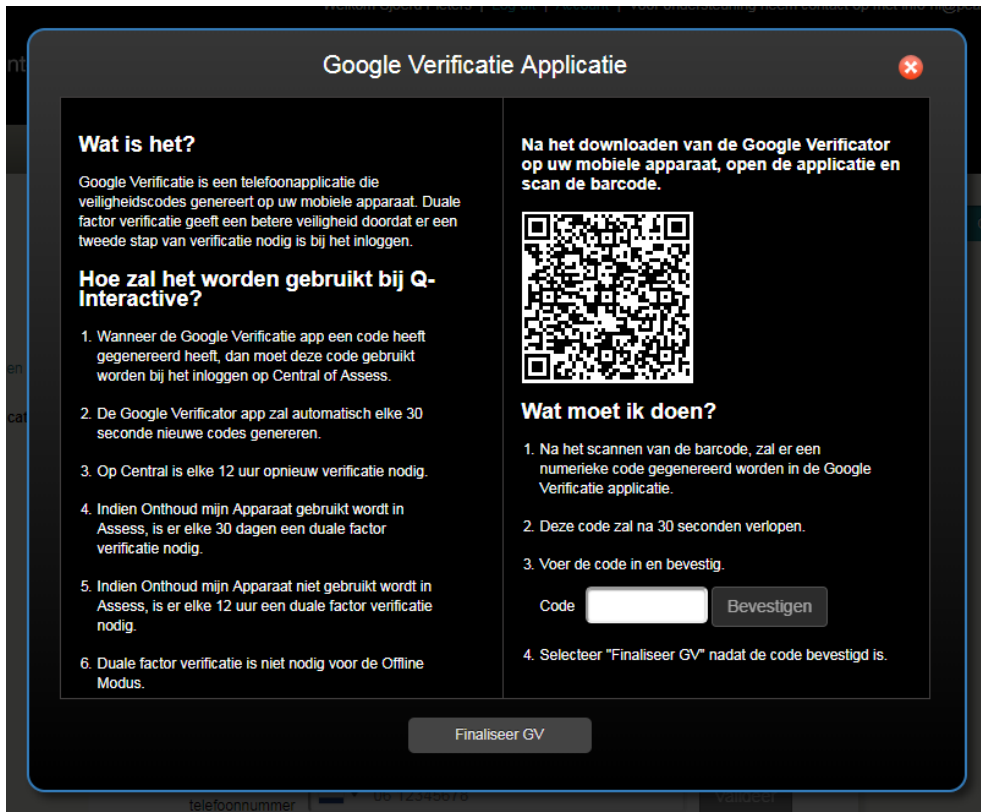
Google Verificatie Applicatie

Wat is het?

Google Verificatie is een telefoonapplicatie die veiligheidscodes genereert op uw mobiele apparaat. Duale factor verificatie geeft een betere veiligheid doordat er een tweede stap van verificatie nodig is bij het inloggen.

Hoe zal het worden gebruikt bij Q-Interactive?

1. Wanneer de Google Verificatie app een code heeft gegenereerd heeft, dan moet deze code gebruikt worden bij het inloggen op Central of Assess.

2. De Google Verificator app zal automatisch elke 30 seconde nieuwe codes genereren.

3. Op Central is elke 12 uur opnieuw verificatie nodig.

4. Indien Onthoud mijn Apparaat gebruikt wordt in Assess, is er elke 30 dagen een duale factor verificatie nodig.

5. Indien Onthoud mijn Apparaat niet gebruikt wordt in Assess, is er elke 12 uur een duale factor verificatie nodig.

6. Duale factor verificatie is niet nodig voor de Offline Modus.

Na het downloaden van de Google Verificator op uw mobiele apparaat, open de applicatie en scan de barcode.

Wat moet ik doen?

1. Na het scannen van de barcode, zal er een numerieke code gegenereerd worden in de Google Verificatie applicatie.

2. Deze code zal na 30 seconden verlopen.

3. Voer de code in en bevestig.

Code Bevestigen

4. Selecteer "Finaliseer GV" nadat de code bevestigd is.

Finaliseer GV

telefoonnummer 06 12345678 Valideer